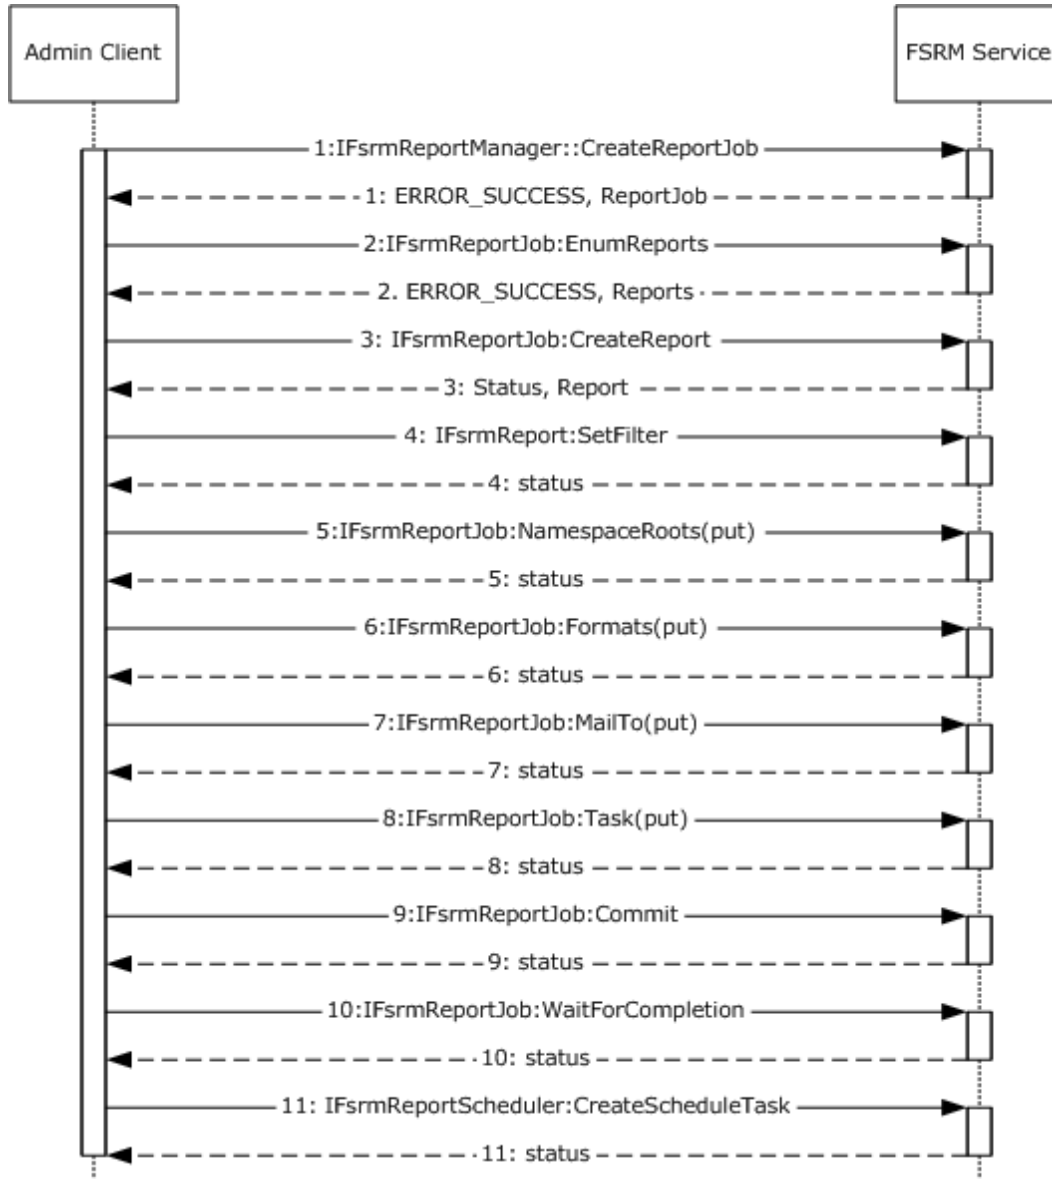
Admin Client

FSRM Service

1:IFsrmReportManager::CreateReportJob

1: ERROR_SUCCESS, ReportJob

2:IFsrmReportJob:EnumReports

2. ERROR_SUCCESS, Reports

3: IFsrmReportJob:CreateReport

3: Status, Report

4: IFsrmReport:SetFilter

4: status

5:IFsrmReportJob:NamespaceRoots(put)

5: status

6:IFsrmReportJob:Formats(put)

6: status

7:IFsrmReportJob:MailTo(put)

7: status

8:IFsrmReportJob:Task(put)

8: status

9:IFsrmReportJob:Commit

9: status

10:IFsrmReportJob:WaitForCompletion

10: status

11: IFsrmReportScheduler:CreateScheduleTask

11: status